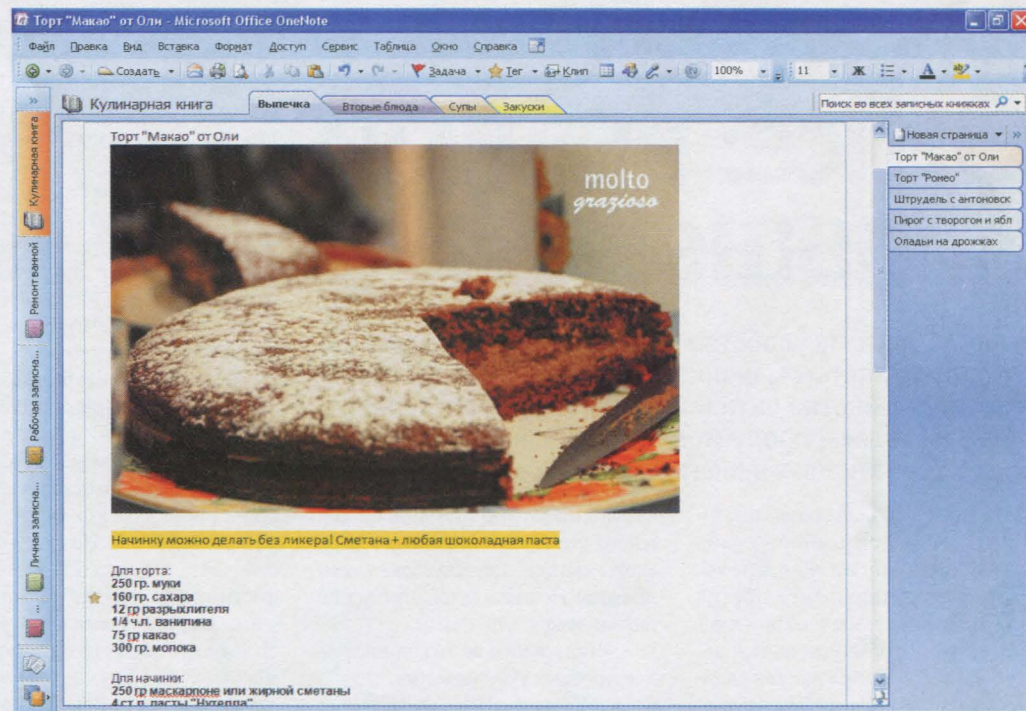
Торт "Макао" от Оли - Microsoft Office OneNote

Файл Правка Вид Вставка Формат Доступ Сервис Таблица Окно Справка

Создать Задача Тег Клип 100% 11 Ж А

Кулинарная книга Выпечка Вторые блюда Супы Закуски

Поиск во всех записных книжках

Кулинарная книга Ремонт ванной Рабочая записна... Личная записна...

Новая страница

Торт "Макао" от Оли
Торт "Ромео"
Штрудель с антоновск
Пирог с творогом и ябл
Оладьи на дрожжах

Торт "Макао" от Оли

molto
grazioso

Начинку можно делать без ликера! Сметана + любая шоколадная паста

Для торта:
250 гр. муки
160 гр. сахара
12 гр разрыхлителя
1/4 ч.л. ванилина
75 гр какао
300 гр. молока

Для начинки:
250 гр маскарпоне или жирной сметаны
4 ст.л. пасты "Нутелла"